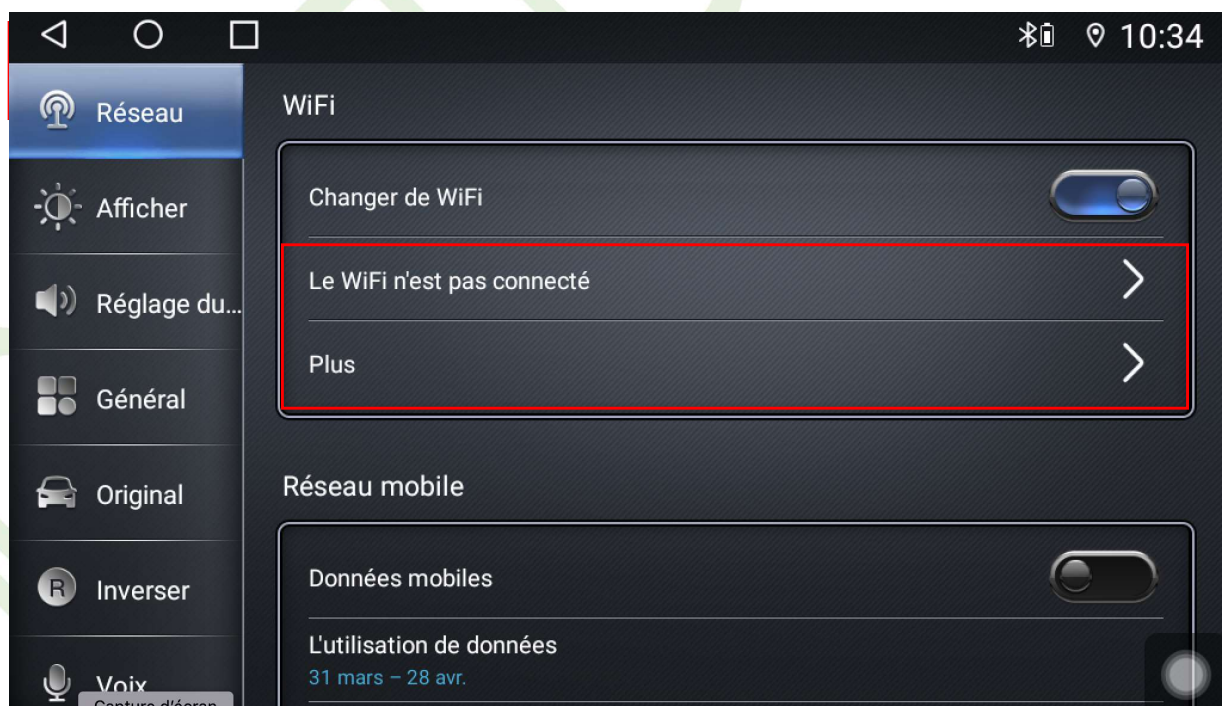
10:34

Réseau

Afficher

Réglage du...

Général

Original

Inverser

Voix

Capture d'écran

WiFi

Changer de WiFi

Le WiFi n'est pas connecté

Plus

Réseau mobile

Données mobiles

L'utilisation de données

31 mars – 28 avr.